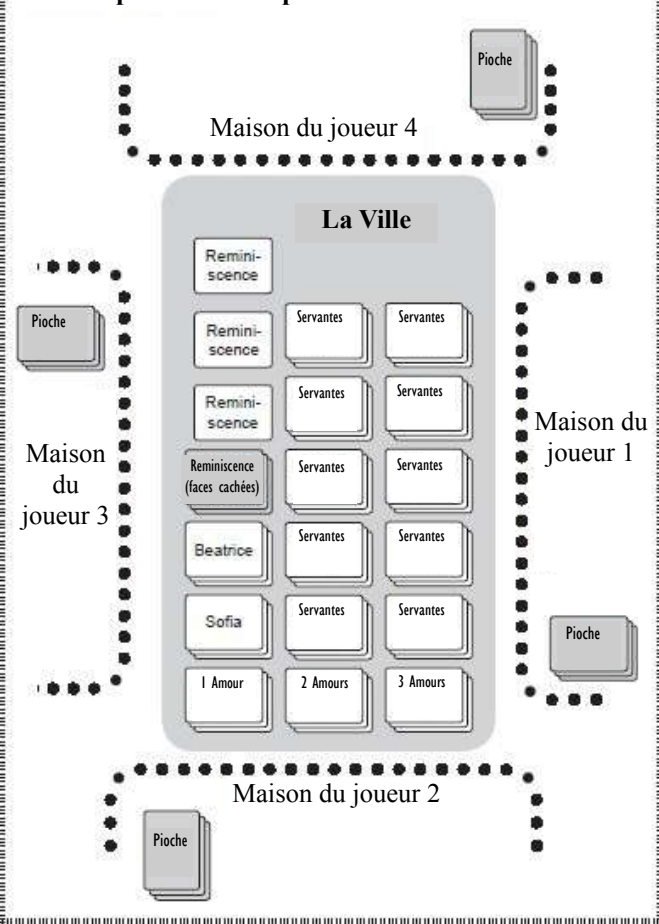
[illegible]

Pioche

Maison du joueur 4

La Ville

Reminiscence

Pioche

Reminiscence

Servantes

Servantes

Reminiscence

Servantes

Servantes

Maison du joueur 1

Maison du joueur 3

Reminiscence (faces cachées)

Servantes

Servantes

Beatrice

Servantes

Servantes

Sofia

Servantes

Servantes

Pioche

1 Amour

2 Amours

3 Amours

Maison du joueur 2

Pioche